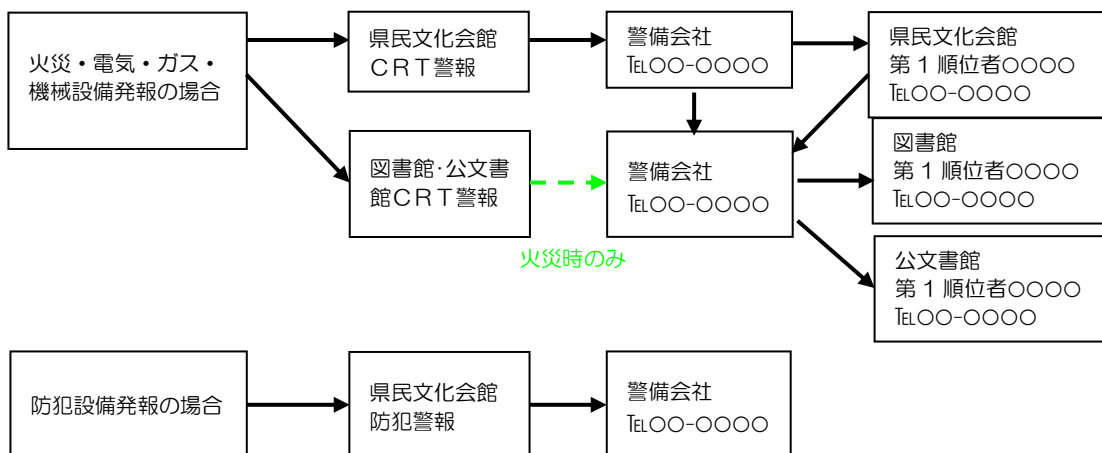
火災・電気・ガス・機械設備発報の場合

県民文化会館
CRT警報

警備会社
TEL○○-○○○○

県民文化会館
第１順位者○○○○
TEL○○-○○○○

図書館·公文書館CRT警報

警備会社
TEL○○-○○○○

火災時のみ

図書館
第１順位者○○○○
TEL○○-○○○○

公文書館
第１順位者○○○○
TEL○○-○○○○

防犯設備発報の場合

県民文化会館
防犯警報

警備会社
TEL○○-○○○○